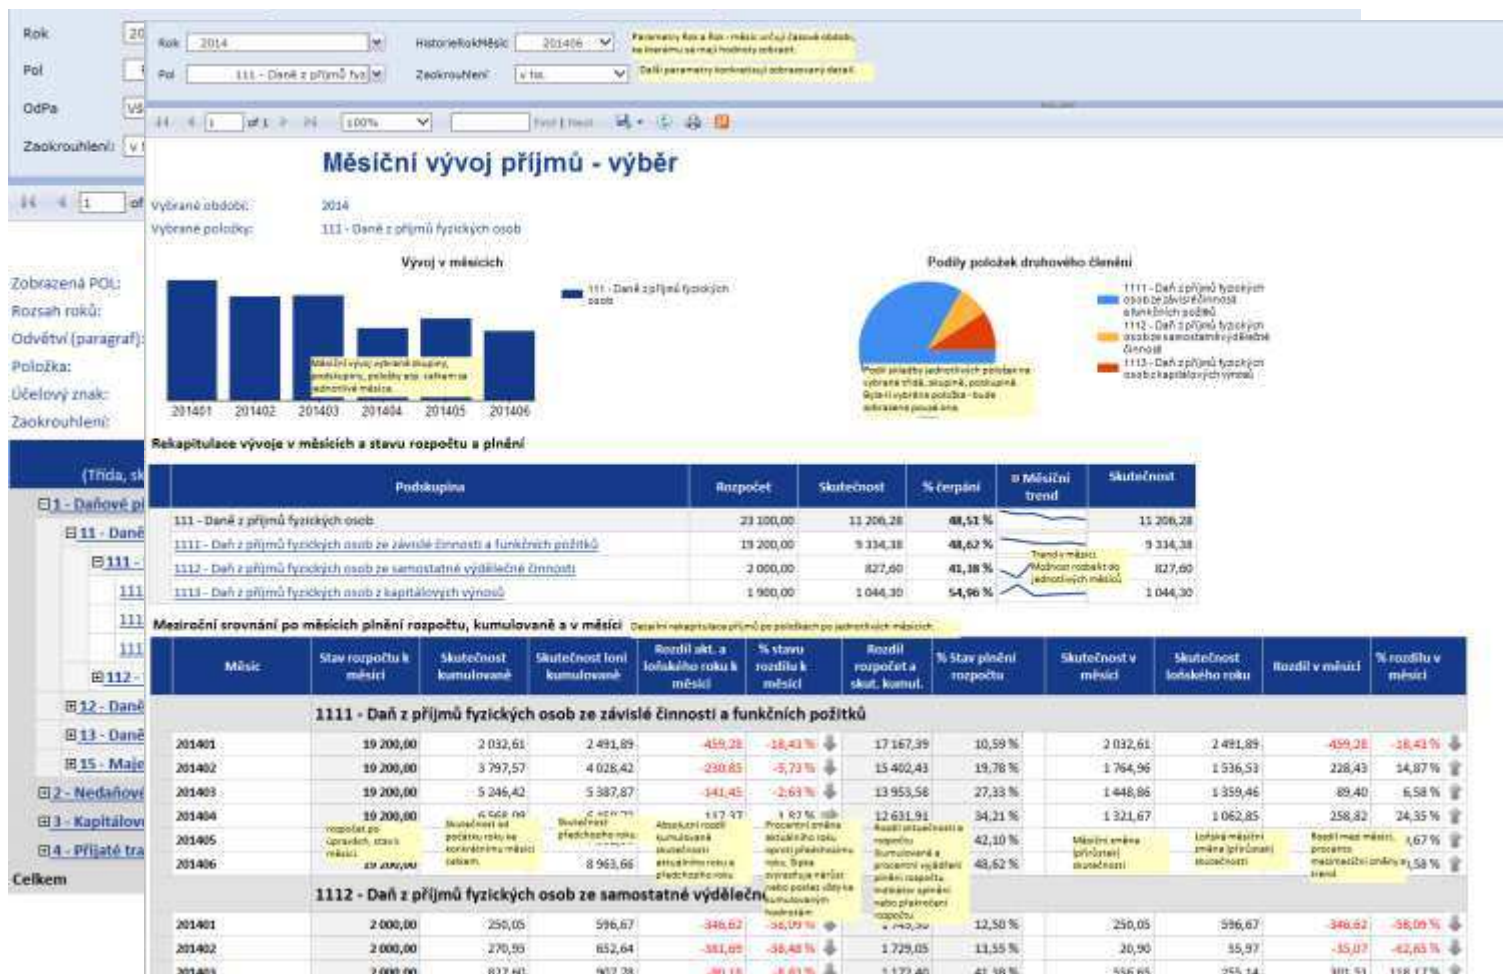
Rok
Pol
OdPa
Zaokrouhlení:

Rok 2014
HistorieRokMěsíc 201406
Pol 111 - Daně z příjmů fyz
Zaokrouhlení v tis.
Parametry Rok a Rok - měsíc určují časové období, ke kterému se mají hodnoty zobrazit.
Další parametry konkretizují zobrazovaný detail.

1 of 1 100% Find | Next

Měsíční vývoj příjmů - výběr

Vybrané období: 2014
Vybrané položky: 111 - Daně z příjmů fyzických osob

Vývoj v měsících
111 - Daně z příjmů fyzických osob
Měsíční vývoj vybrané skupiny, podskupiny, položky atp. celkem za jednotlivé měsíce.
201401 201402 201403 201404 201405 201406

Podíly položek druhového členění
1111 - Daň z příjmů fyzických osob ze závislé činnosti a funkčních požitků
1112 - Daň z příjmů fyzických osob ze samostatné výdělečné činnosti
1113 - Daň z příjmů fyzických osob z kapitálových výnosů
Podíl příjmů jednotlivých položek na vybrané třídě, skupině, podskupině. Byla-li vybrána položka - bude zobrazena pouze ona.

Zobrazená POL:
Rozsah roků:
Odvětví (paragraf):
Položka:
Účelový znak:
Zaokrouhlení:

(Třída, sk
1 - Daňové p
11 - Daně
111 -
111
111
111
112 -
12 - Daně
13 - Daně
15 - Maje
2 - Nedaňové
3 - Kapitálov
4 - Přijaté tra
Celkem

Rekapitulace vývoje v měsících a stavu rozpočtu a plnění

| Podskupina | Rozpočet | Skutečnost | % čerpání | Měsíční trend | Skutečnost |
|---|---|---|---|---|---|
| 111 - Daně z příjmů fyzických osob | 23 100,00 | 11 206,28 | 48,51 % | | 11 206,28 |
| 1111 - Daň z příjmů fyzických osob ze závislé činnosti a funkčních požitků | 19 200,00 | 9 334,38 | 48,62 % | | 9 334,38 |
| 1112 - Daň z příjmů fyzických osob ze samostatné výdělečné činnosti | 2 000,00 | 827,60 | 41,38 % | Trend v měsíci. Možnost rozbalit do jednotlivých měsíců. | 827,60 |
| 1113 - Daň z příjmů fyzických osob z kapitálových výnosů | 1 900,00 | 1 044,30 | 54,96 % | | 1 044,30 |

Meziroční srovnání po měsících plnění rozpočtu, kumulovaně a v měsíci
Detailní rekapitulace příjmů po položkách po jednotlivých měsících.

| Měsíc | Stav rozpočtu k měsíci | Skutečnost kumulovaně | Skutečnost loni kumulovaně | Rozdíl akt. a loňského roku k měsíci | % stavu rozdílu k měsíci | Rozdíl rozpočet a skut. kumul. | % Stav plnění rozpočtu | Skutečnost v měsíci | Skutečnost loňského roku | Rozdíl v měsíci | % rozdílu v měsíci |
|---|---|---|---|---|---|---|---|---|---|---|---|
| 1111 - Daň z příjmů fyzických osob ze závislé činnosti a funkčních požitků | | | | | | | | | | | |
| 201401 | 19 200,00 | 2 032,61 | 2 491,89 | -459,28 | -18,43 % | 17 167,39 | 10,59 % | 2 032,61 | 2 491,89 | -459,28 | -18,43 % |
| 201402 | 19 200,00 | 3 797,57 | 4 028,42 | -230,85 | -5,73 % | 15 402,43 | 19,78 % | 1 764,96 | 1 536,53 | 228,43 | 14,87 % |
| 201403 | 19 200,00 | 5 246,42 | 5 387,87 | -141,45 | -2,63 % | 13 953,58 | 27,33 % | 1 448,86 | 1 359,46 | 89,40 | 6,58 % |
| 201404 | 19 200,00 | 6 568,09 | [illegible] | 117,37 | 1,82 % | 12 631,91 | 34,21 % | 1 321,67 | 1 062,85 | 258,82 | 24,35 % |
| 201405 | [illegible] | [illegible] | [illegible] | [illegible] | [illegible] | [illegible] | 42,10 % | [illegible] | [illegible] | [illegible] | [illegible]67 % |
| 201406 | 19 200,00 | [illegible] | 8 963,66 | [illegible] | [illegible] | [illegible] | 48,62 % | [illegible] | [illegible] | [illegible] | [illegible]58 % |
| 1112 - Daň z příjmů fyzických osob ze samostatné výdělečn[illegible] | | | | | | | | | | | |
| 201401 | 2 000,00 | 250,05 | 596,67 | -346,62 | -58,09 % | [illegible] | 12,50 % | 250,05 | 596,67 | -346,62 | -58,09 % |
| 201402 | 2 000,00 | 270,95 | 652,64 | -381,69 | -58,48 % | 1 729,05 | 13,55 % | 20,90 | 55,97 | -35,07 | -62,65 % |
| 201403 | 2 000,00 | 827,60 | 907,78 | -80,18 | -8,83 % | 1 172,40 | 41,38 % | 556,65 | 255,14 | 301,51 | 118,17 % |

rozpočet po úpravách, stav k měsíci
Skutečnost od počátku roku ke konkrétnímu měsíci celkem
Skutečnost předchozího roku
Absolutní rozdíl kumulovaně skutečnosti aktuálního roku a předchozího roku
Procentní změna aktuálního roku oproti předchozímu roku. Šipka vyjadřuje nárůst nebo pokles vždy ke kumulovaným hodnotám
Rozdíl mezi rozpočtem a kumulovaně a procentní vyjádření plnění rozpočtu nebo přeplnění rozpočtu
Měsíční změna (přírůstek) skutečnosti
Loňská měsíční změna (přírůstek) skutečnosti
Rozdíl mezi měsíci, procento meziměsíční změny a trend